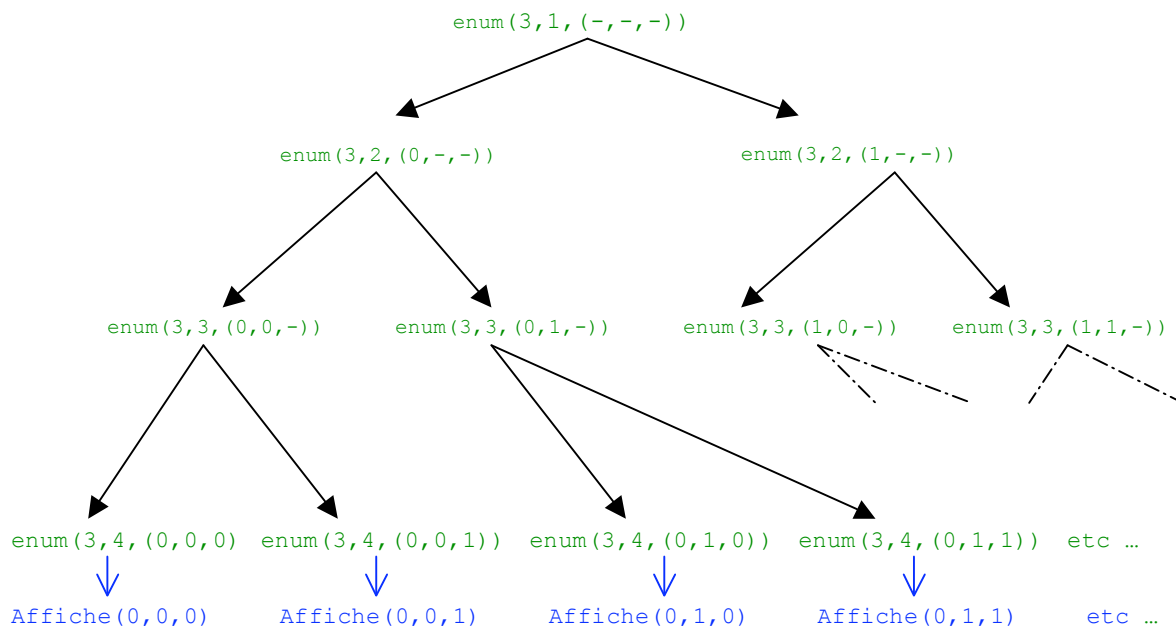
enum(3,1,(-,-,-))

enum(3,2,(0,-,-))

enum(3,2,(1,-,-))

enum(3,3,(0,0,-))

enum(3,3,(0,1,-))

enum(3,3,(1,0,-))

enum(3,3,(1,1,-))

enum(3,4,(0,0,0)

enum(3,4,(0,0,1))

enum(3,4,(0,1,0))

enum(3,4,(0,1,1))

etc …

Affiche(0,0,0)

Affiche(0,0,1)

Affiche(0,1,0)

Affiche(0,1,1)

etc …